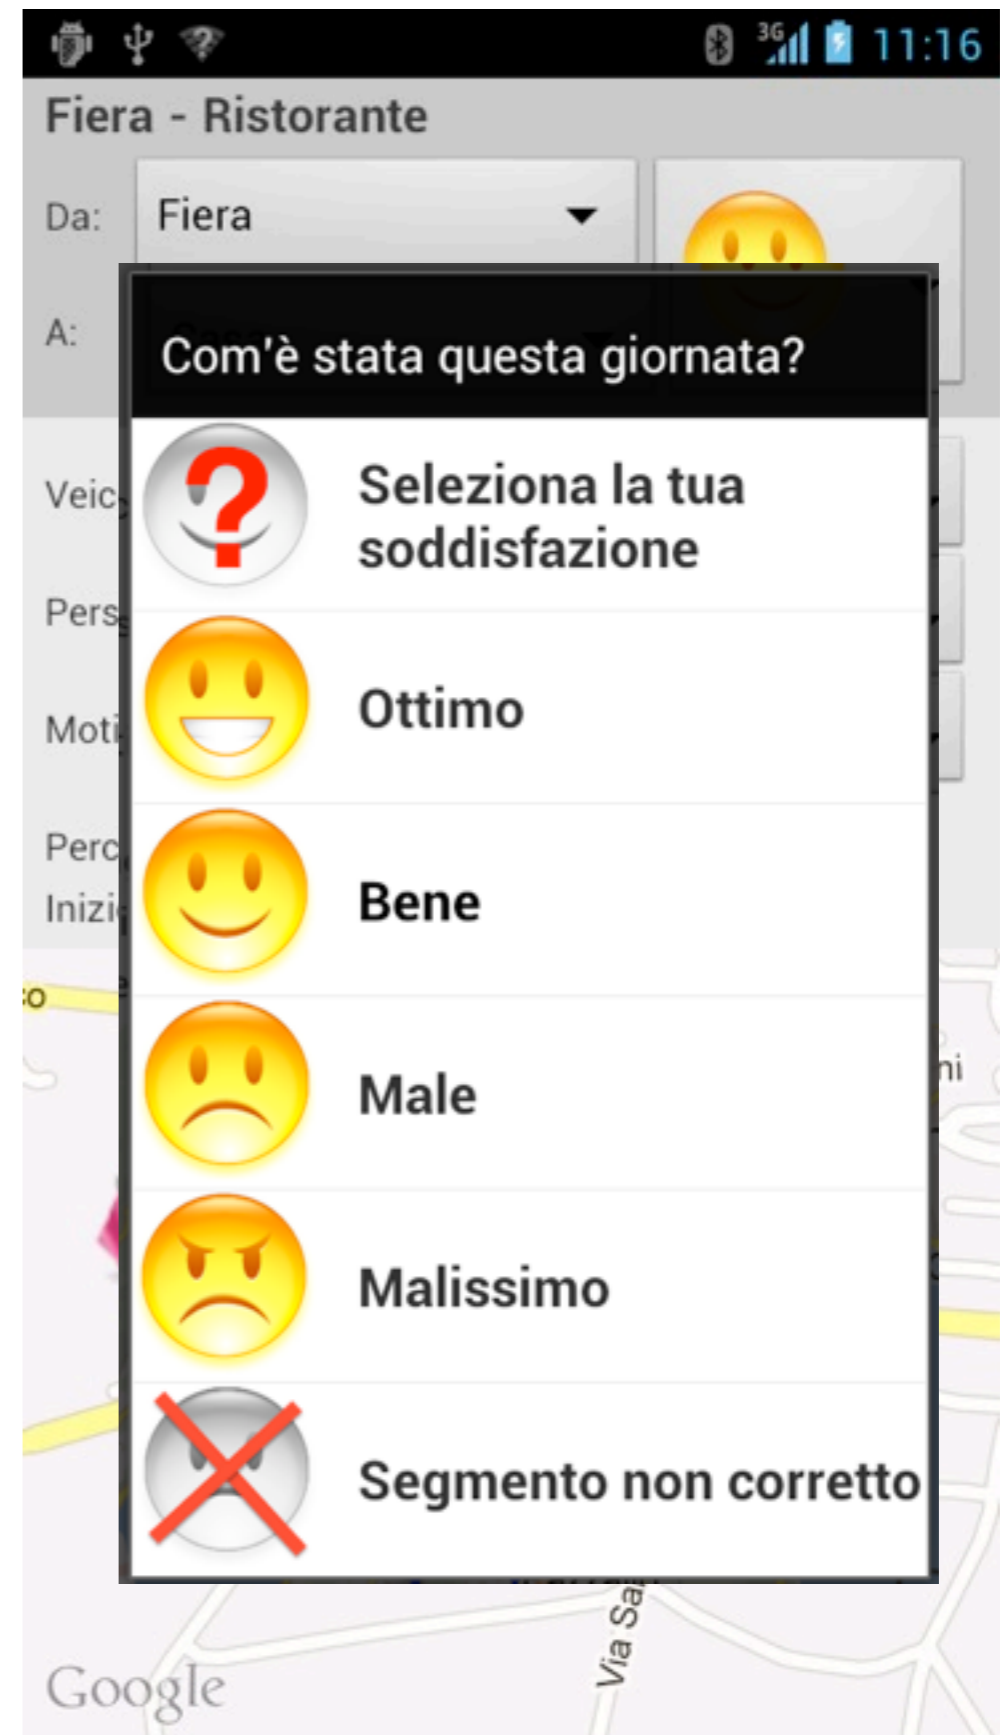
3G 11:16

Fiera - Ristorante

Da: Fiera

A:

Veic

Pers

Moti

Perc

Inizi

:o

ni

Com'è stata questa giornata?

Seleziona la tua soddisfazione

Ottimo

Bene

Male

Malissimo

Segmento non corretto

Via Sa

Google